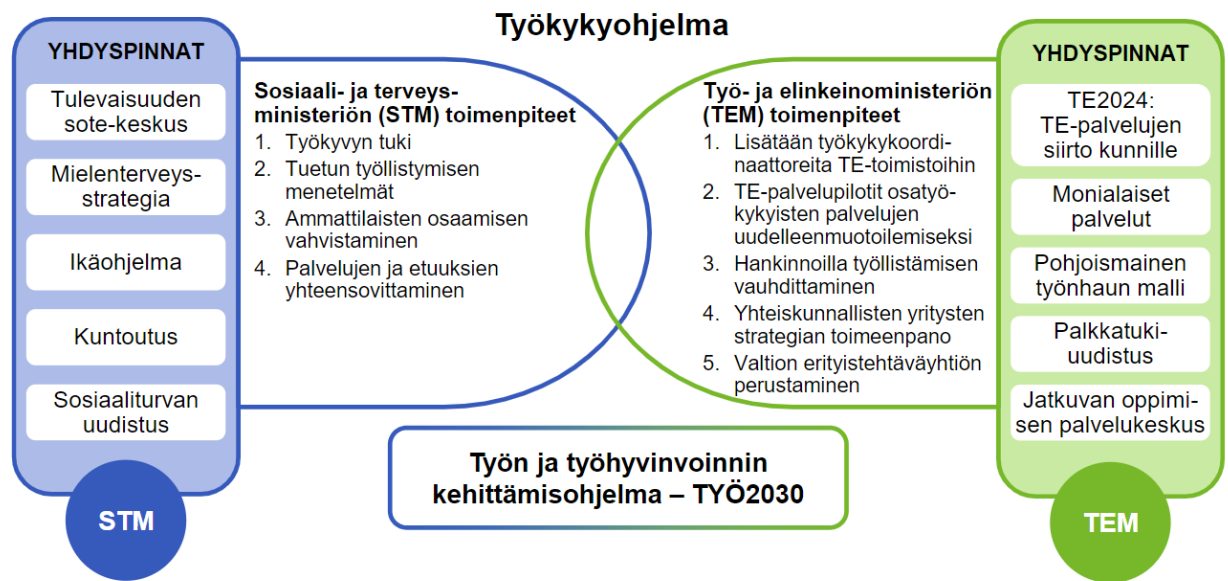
Työkykyohjelma

YHDYSPINNAT

Tulevaisuuden sote-keskus

Mielenterveysstrategia

Ikäohjelma

Kuntoutus

Sosiaaliturvan uudistus

STM

Sosiaali- ja terveysministeriön (STM) toimenpiteet
1. Työkyvyn tuki
2. Tuetun työllistymisen menetelmät
3. Ammattilaisten osaamisen vahvistaminen
4. Palvelujen ja etuuksien yhteensovittaminen

Työ- ja elinkeinoministeriön (TEM) toimenpiteet
1. Lisätään työkykykoordinaattoreita TE-toimistoihin
2. TE-palvelupilotit osatyökykyisten palvelujen uudelleenmuotoilemiseksi
3. Hankinnoilla työllistämisen vauhdittaminen
4. Yhteiskunnallisten yritysten strategian toimeenpano
5. Valtion erityistehtäväyhtiön perustaminen

YHDYSPINNAT

TE2024: TE-palvelujen siirto kunnille

Monialaiset palvelut

Pohjoismainen työnhaun malli

Palkkatukiuudistus

Jatkuvan oppimisen palvelukeskus

TEM

Työn ja työhyvinvoinnin kehittämisohjelma – TYÖ2030